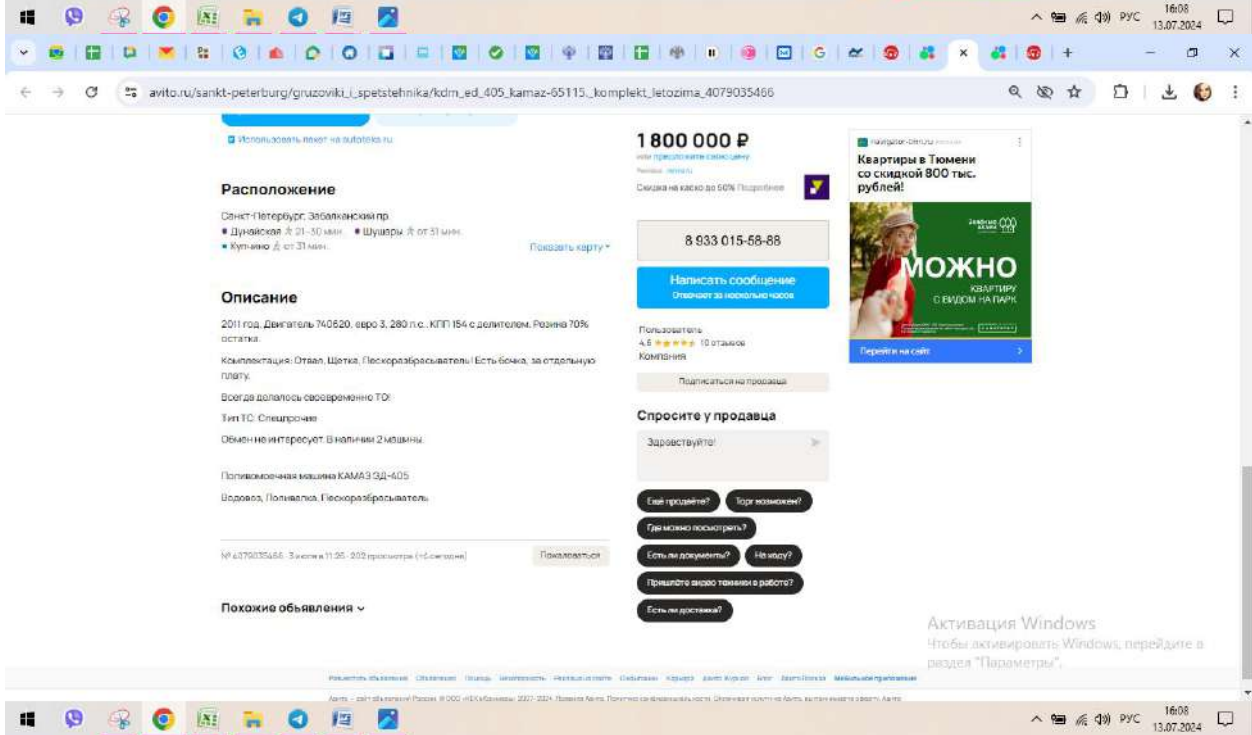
РУС 16:08 13.07.2024

avito.ru/sankt-peterburg/gruzoviki_i_spetstehnika/kdm_ed_405_kamaz-65115_komplekt_letozima_4079035466

Использовать пакет на autoteka.ru

Расположение

Санкт-Петербург, Забалканский пр.
Дунайская от 21–30 мин. Шушары от 31 мин.
Купчино от 31 мин.

Показать карту

Описание

2011 год. Двигатель 740620, евро 3, 280 л.с., КПП 154 с делителем. Резина 70% остатка.

Комплектация: Отвал, Щетка, Пескоразбрасыватель! Есть бочка, за отдельную плату.

Всегда делалось своевременно ТО!

Тип ТС: Спецпрочие

Обмен не интересует. В наличии 2 машины.

Поливомоечная машина КАМАЗ ЭД-405

Водовоз, Поливалка, Пескоразбрасыватель

№ 4079035466 · 3 июля в 11:26 · 202 просмотра (+6 сегодня)

Пожаловаться

Похожие объявления

1 800 000 ₽

или предложите свою цену

Скидка на каско до 50% Подробнее

8 933 015-58-88

Написать сообщение
Отвечает за несколько часов

Пользователь
4.6 ★★★★★ 10 отзывов
Компания

Подписаться на продавца

Спросите у продавца

Здравствуйте!

Ещё продаёте?
Торг возможен?
Где можно посмотреть?
Есть ли документы?
На ходу?
Пришлите видео техники в работе?
Есть ли доставка?

Квартиры в Тюмени со скидкой 800 тыс. рублей!

МОЖНО
КВАРТИРУ
С ВИДОМ НА ПАРК

Перейти на сайт

Активация Windows
Чтобы активировать Windows, перейдите в раздел "Параметры".

РУС 16:08 13.07.2024